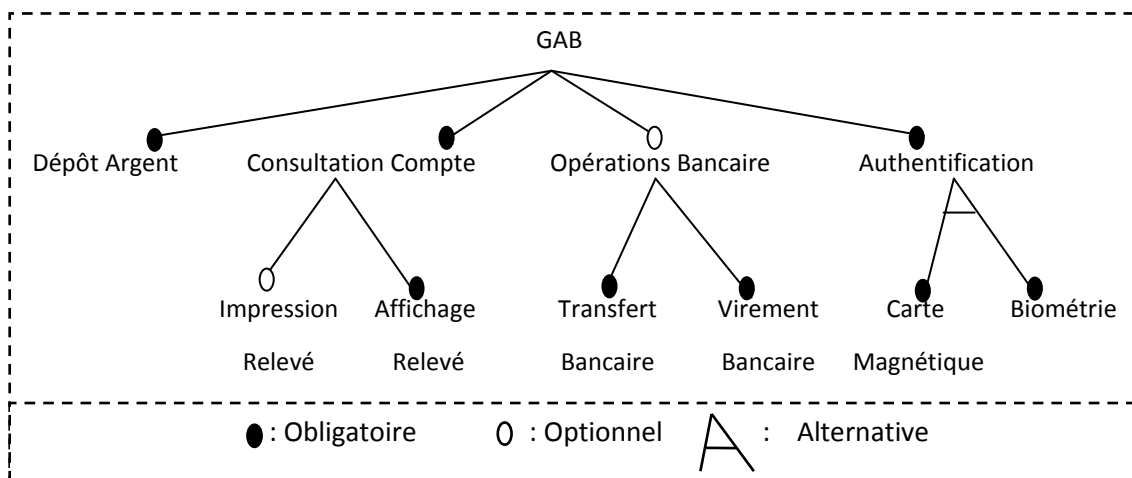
GAB

Dépôt Argent

Consultation Compte

Opérations Bancaire

Authentification

Impression Relevé

Affichage Relevé

Transfert Bancaire

Virement Bancaire

Carte Magnétique

Biométrie

: Obligatoire : Optionnel : Alternative